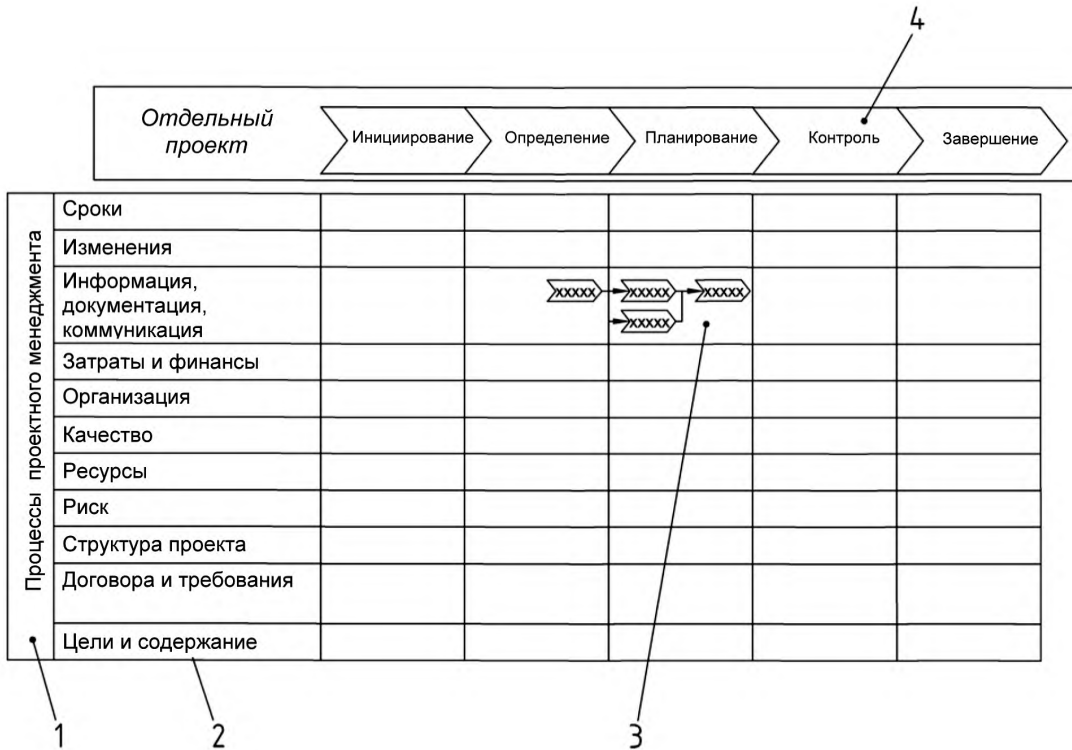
4

| Отдельный проект | Инициирование | Определение | Планирование | Контроль | Завершение |
|---|---|---|---|---|---|

Процессы проектного менеджмента

| | | | | | |
|---|---|---|---|---|---|
| Сроки | | | | | |
| Изменения | | | | | |
| Информация, документация, коммуникация | | xxxxx xxxxx xxxxx xxxxx | | | |
| Затраты и финансы | | | | | |
| Организация | | | | | |
| Качество | | | | | |
| Ресурсы | | | | | |
| Риск | | | | | |
| Структура проекта | | | | | |
| Договора и требования | | | | | |
| Цели и содержание | | | | | |

1 2 3